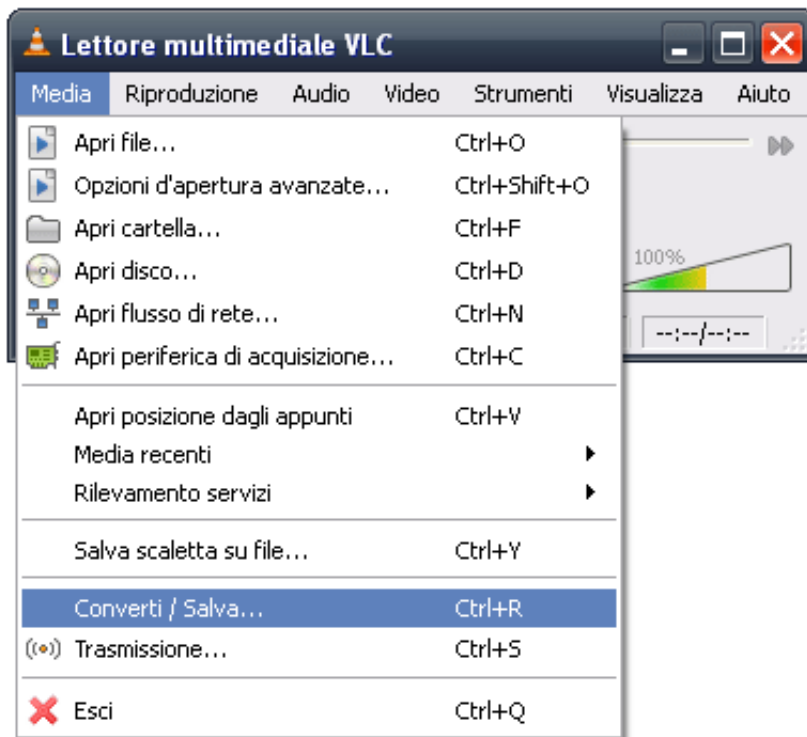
Lettore multimediale VLC

Media Riproduzione Audio Video Strumenti Visualizza Aiuto

Apri file... Ctrl+O
Opzioni d'apertura avanzate... Ctrl+Shift+O
Apri cartella... Ctrl+F
Apri disco... Ctrl+D
Apri flusso di rete... Ctrl+N
Apri periferica di acquisizione... Ctrl+C
Apri posizione dagli appunti Ctrl+V
Media recenti
Rilevamento servizi
Salva scaletta su file... Ctrl+Y
Converti / Salva... Ctrl+R
Trasmissione... Ctrl+S
Esci Ctrl+Q

100%
--:--/--:--